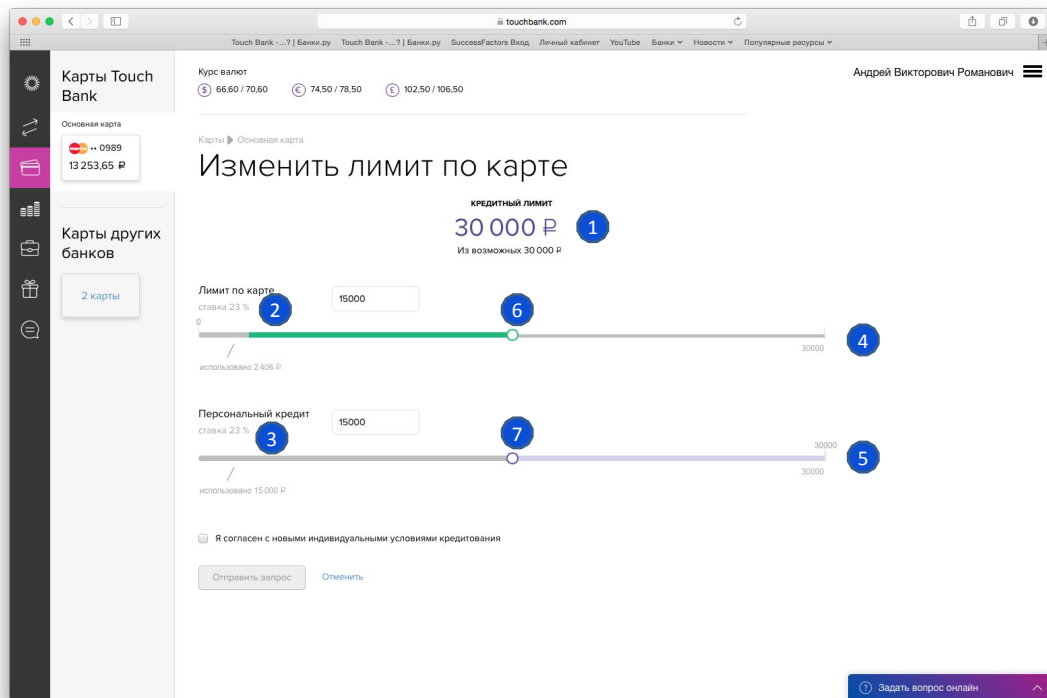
touchbank.com

Touch Bank -...? | Банки.ру Touch Bank -...? | Банки.ру SuccessFactors Вход Личный кабинет YouTube Банки Новости Популярные ресурсы

Карты Touch Bank

Основная карта

•• 0989
13 253,65 ₽

Карты других банков

2 карты

Курс валют
$ 66,60 / 70,60 € 74,50 / 78,50 £ 102,50 / 106,50

Андрей Викторович Романович

Карты ▶ Основная карта

Изменить лимит по карте

КРЕДИТНЫЙ ЛИМИТ
30 000 ₽
Из возможных 30 000 ₽

1

Лимит по карте
ставка 23 %
15000
2
6
0
30000
4
использовано 2 406 ₽

Персональный кредит
ставка 23 %
15000
3
7
30000
30000
5
использовано 15 000 ₽

Я согласен с новыми индивидуальными условиями кредитования

Отправить запрос Отменить

Задать вопрос онлайн